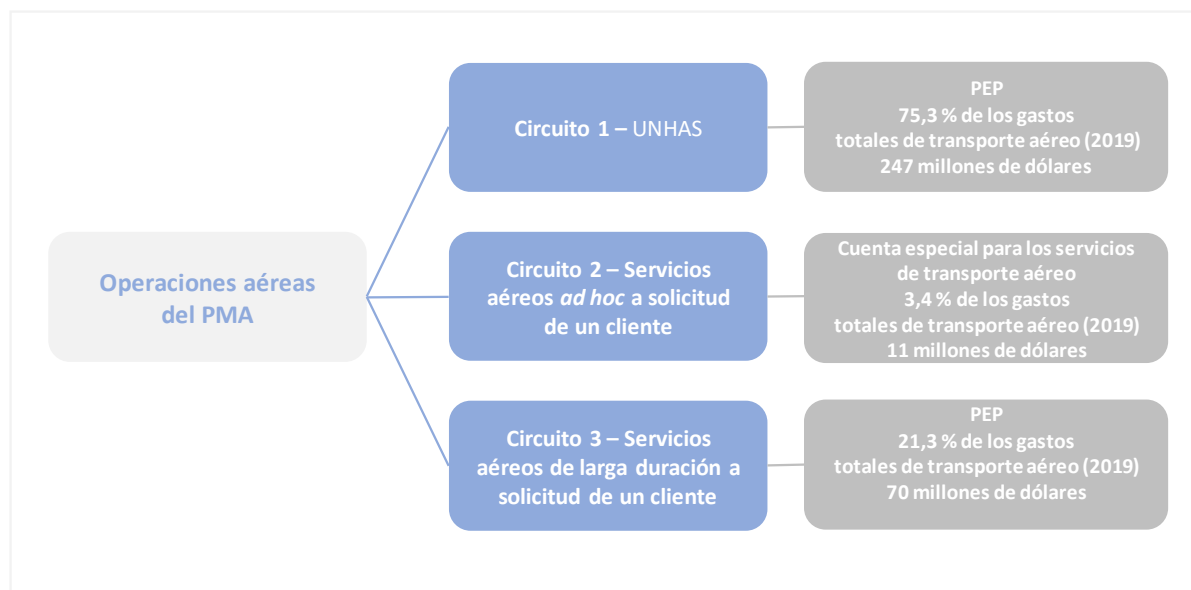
Operaciones aéreas del PMA

Circuito 1 – UNHAS

PEP
75,3 % de los gastos totales de transporte aéreo (2019)
247 millones de dólares

Circuito 2 – Servicios aéreos *ad hoc* a solicitud de un cliente

Cuenta especial para los servicios de transporte aéreo
3,4 % de los gastos totales de transporte aéreo (2019)
11 millones de dólares

Circuito 3 – Servicios aéreos de larga duración a solicitud de un cliente

PEP
21,3 % de los gastos totales de transporte aéreo (2019)
70 millones de dólares